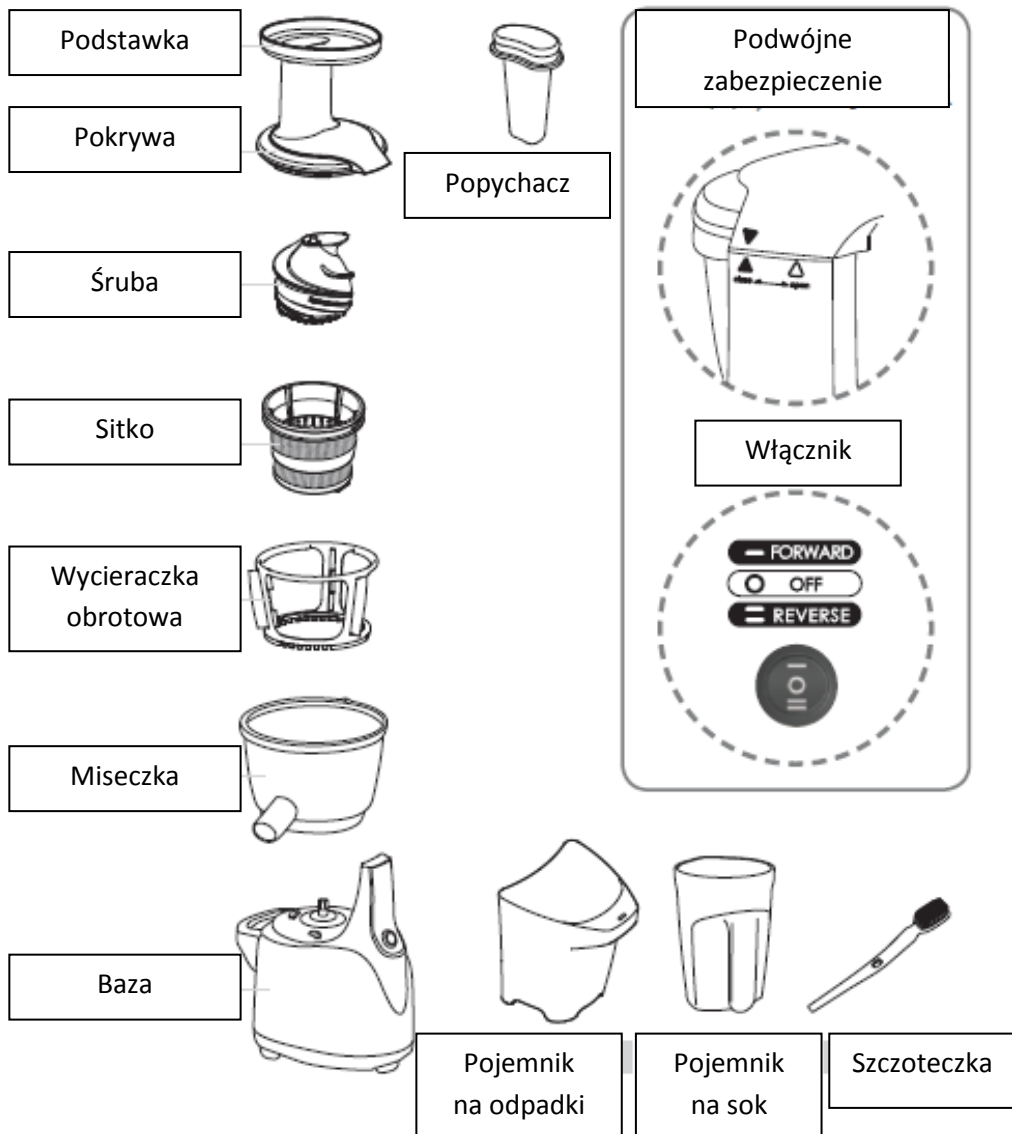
Podstawka

Pokrywa

Popychacz

Podwójne zabezpieczenie

close

open

Śruba

Sitko

Włącznik

FORWARD

OFF

REVERSE

Wycieraczka obrotowa

Miseczka

Baza

Pojemnik na odpadki

Pojemnik na sok

Szczoteczka